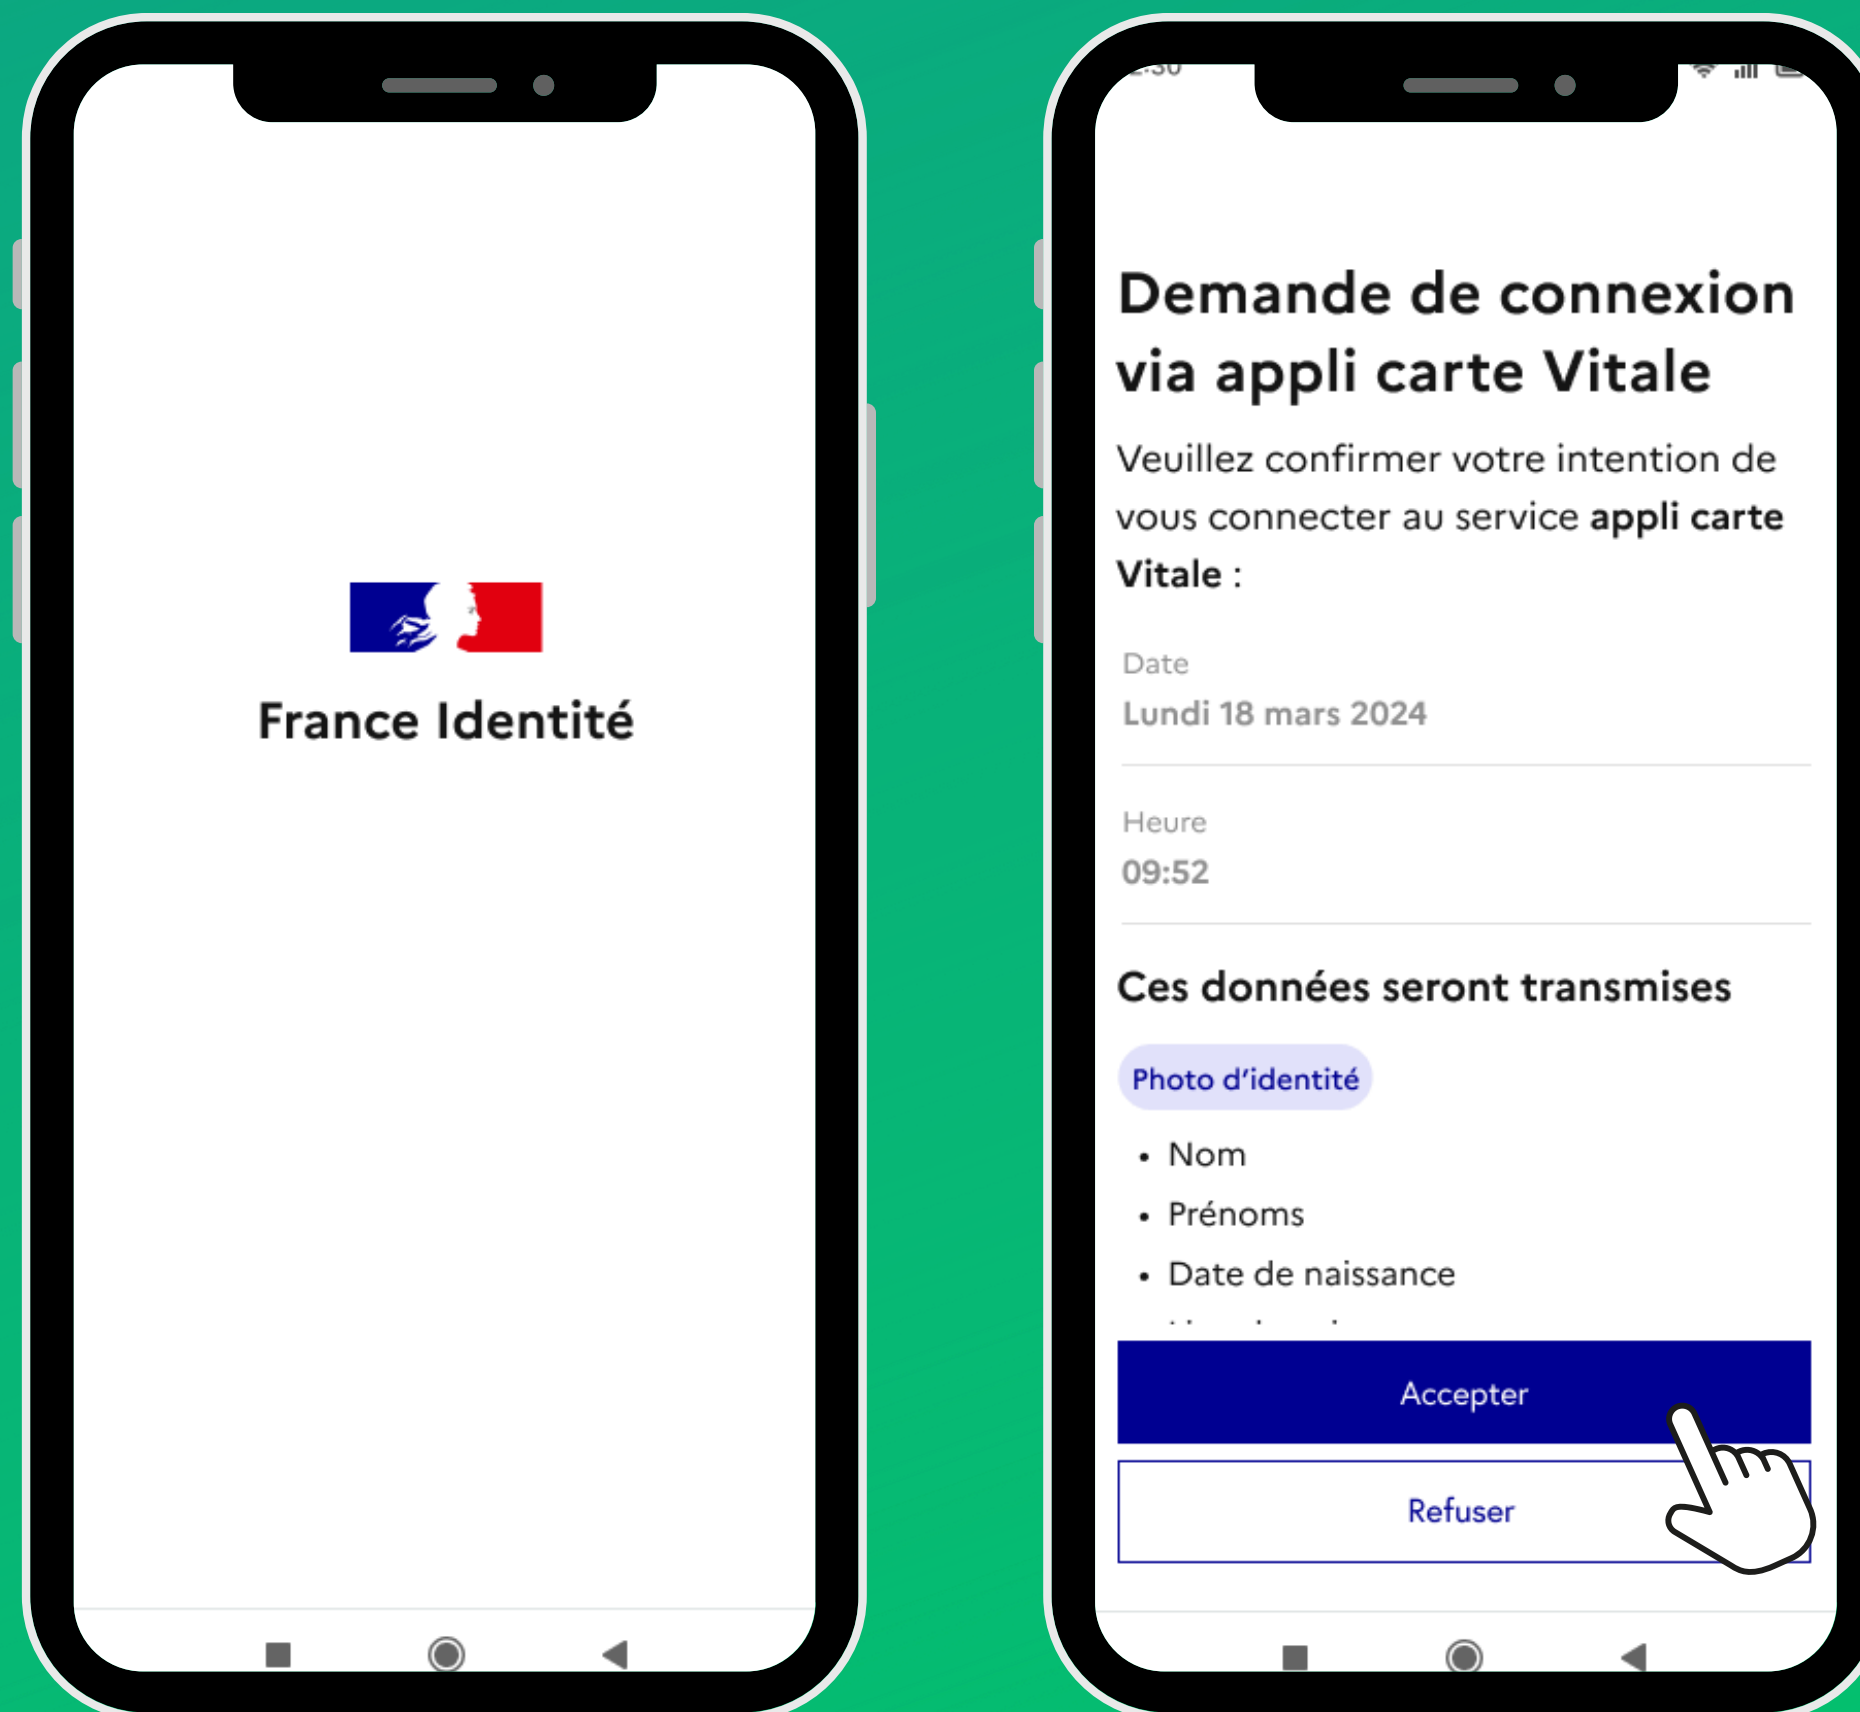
France Identité

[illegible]

Demande de connexion via appli carte Vitale

Veuillez confirmer votre intention de vous connecter au service **appli carte Vitale** :

Date
Lundi 18 mars 2024

Heure
09:52

Ces données seront transmises

Photo d'identité

- Nom
- Prénoms
- Date de naissance
- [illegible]

Accepter

Refuser